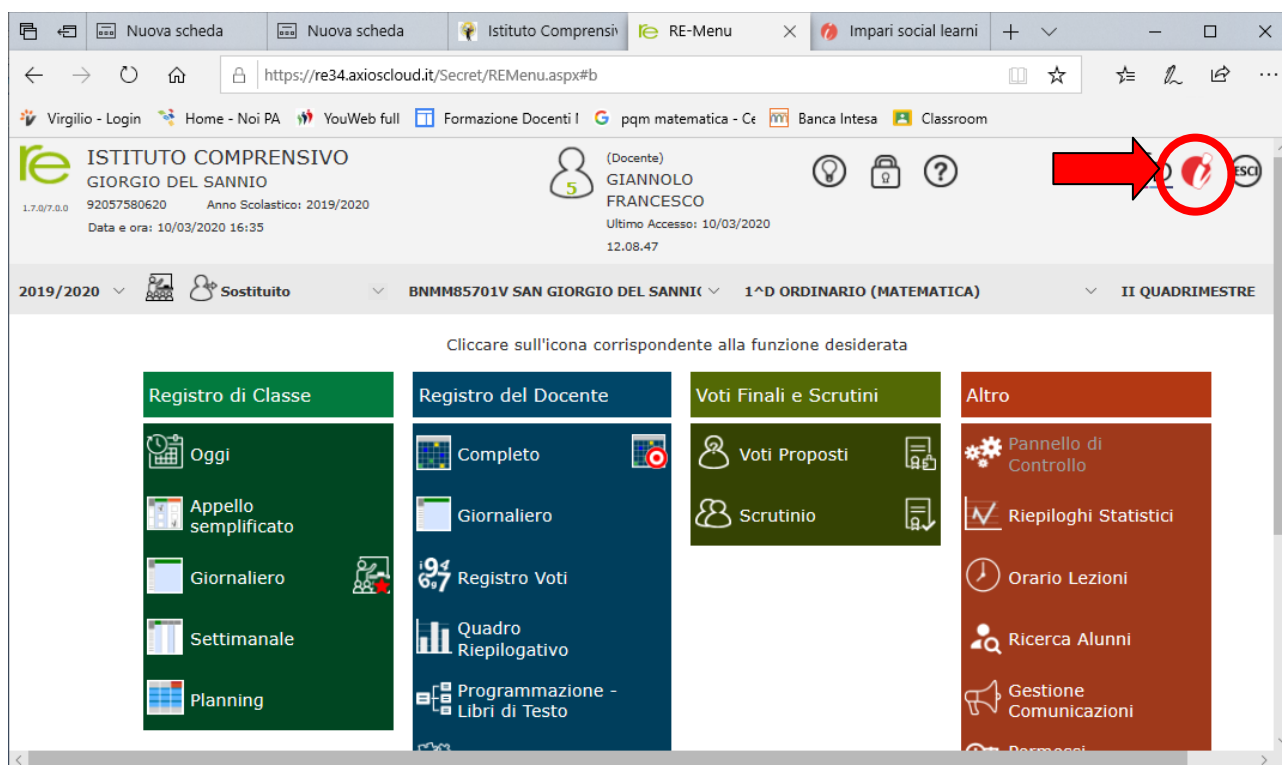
Nuova scheda
Nuova scheda
Istituto Comprensi
RE-Menu
Impari social learni

https://re34.axioscloud.it/Secret/REMenu.aspx#b

Virgilio - Login
Home - Noi PA
YouWeb full
Formazione Docenti I
pqm matematica - Ce
Banca Intesa
Classroom

re
1.7.0/7.0.0
ISTITUTO COMPRENSIVO
GIORGIO DEL SANNIO
92057580620 Anno Scolastico: 2019/2020
Data e ora: 10/03/2020 16:35

5
(Docente)
GIANNOLO
FRANCESCO
Ultimo Accesso: 10/03/2020
12.08.47

ESCI

2019/2020
Sostituito
BNMM85701V SAN GIORGIO DEL SANNI(
1^D ORDINARIO (MATEMATICA)
II QUADRIMESTRE

Cliccare sull'icona corrispondente alla funzione desiderata

Registro di Classe
Oggi
Appello semplificato
Giornaliero
Settimanale
Planning

Registro del Docente
Completo
Giornaliero
Registro Voti
Quadro Riepilogativo
Programmazione - Libri di Testo

Voti Finali e Scrutini
Voti Proposti
Scrutinio

Altro
Pannello di Controllo
Riepiloghi Statistici
Orario Lezioni
Ricerca Alunni
Gestione Comunicazioni
Permessi